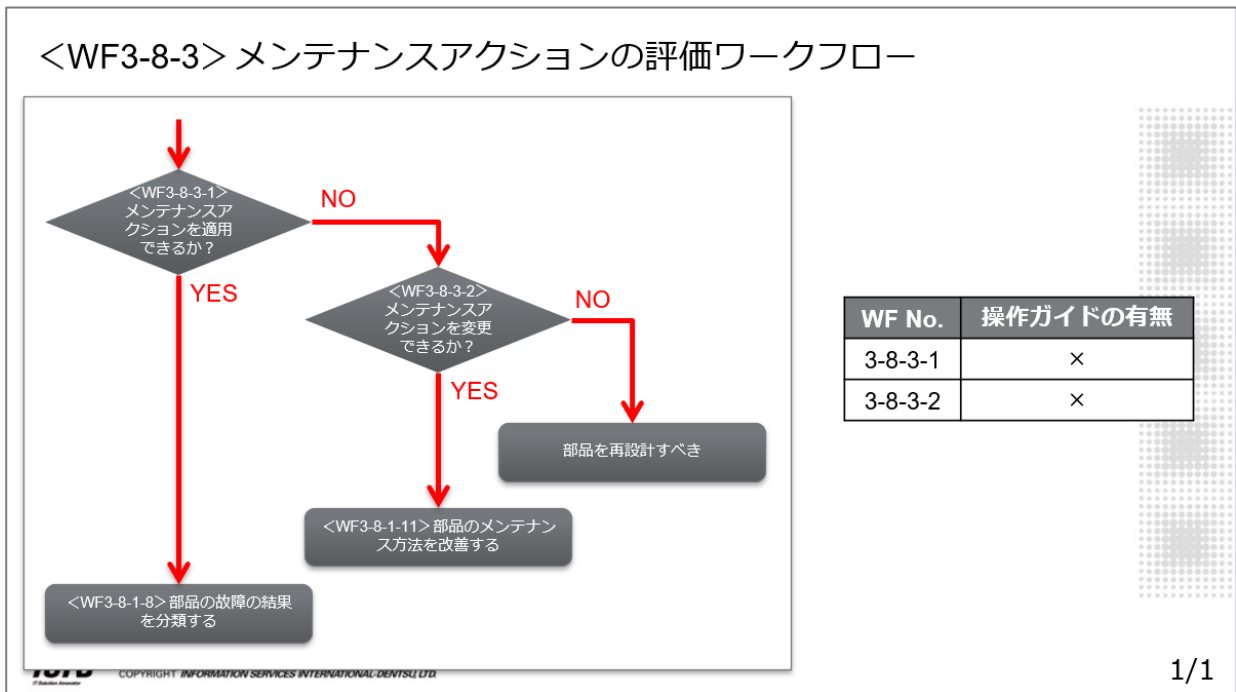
＜WF3-8-3＞メンテナンスアクションの評価ワークフロー

＜WF3-8-3-1＞
メンテナンスアクションを適用できるか？

NO

YES

＜WF3-8-3-2＞
メンテナンスアクションを変更できるか？

NO

YES

部品を再設計すべき

＜WF3-8-1-11＞部品のメンテナンス方法を改善する

＜WF3-8-1-8＞部品の故障の結果を分類する

| WF No. | 操作ガイドの有無 |
|---|---|
| 3-8-3-1 | × |
| 3-8-3-2 | × |

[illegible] COPYRIGHT INFORMATION SERVICES INTERNATIONAL-DENTSU, LTD.

1/1